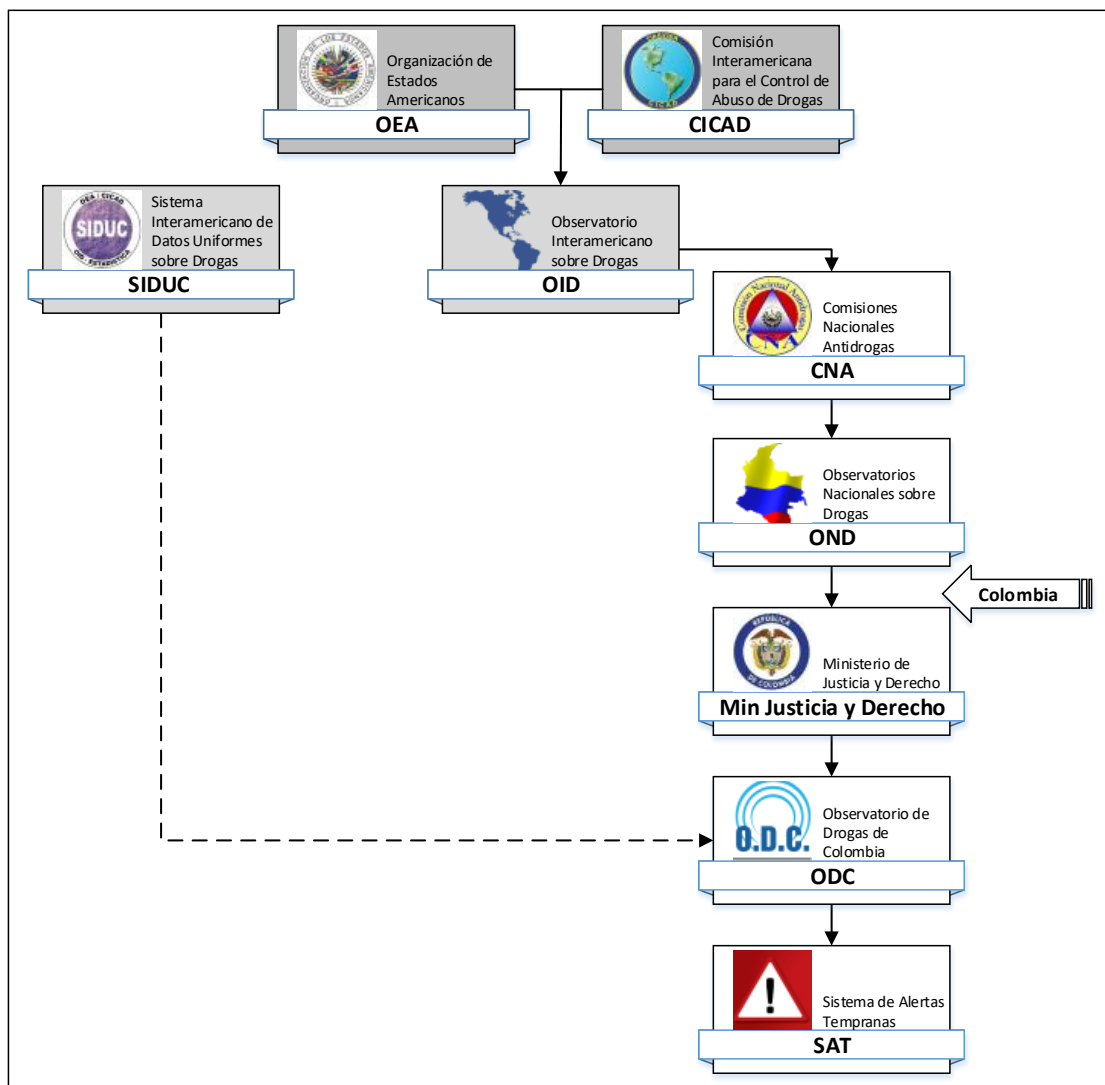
Organización de Estados Americanos
OEA

Comisión Interamericana para el Control de Abuso de Drogas
CICAD

Sistema Interamericano de Datos Uniformes sobre Drogas
SIDUC

Observatorio Interamericano sobre Drogas
OID

Comisiones Nacionales Antidrogas
CNA

Observatorios Nacionales sobre Drogas
OND

Colombia

Ministerio de Justicia y Derecho
Min Justicia y Derecho

Observatorio de Drogas de Colombia
ODC

Sistema de Alertas Tempranas
SAT